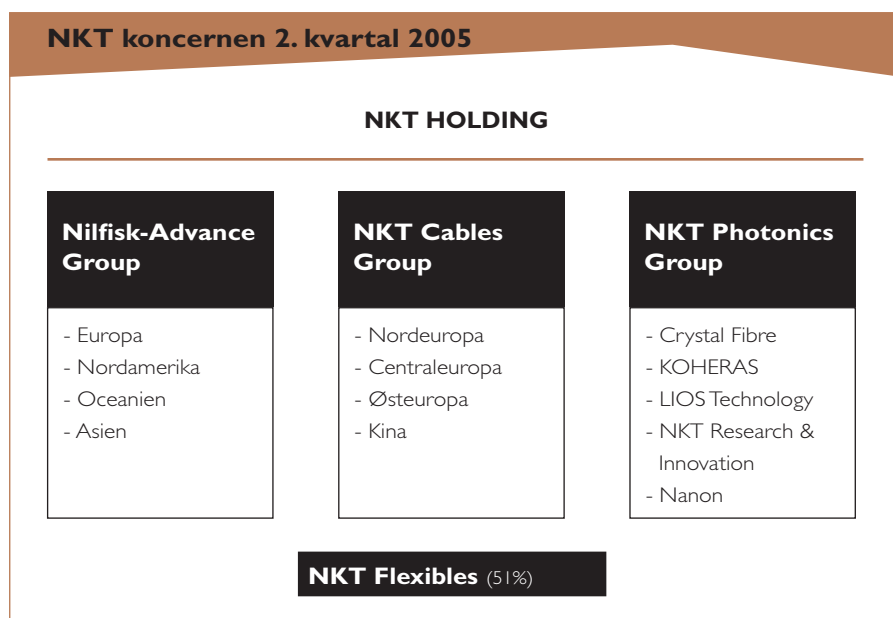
NKT koncernen 2. kvartal 2005

NKT HOLDING

Nilfisk-Advance Group

- Europa
- Nordamerika
- Oceanien
- Asien

NKT Cables Group

- Nordeuropa
- Centraleuropa
- Østeuropa
- Kina

NKT Photonics Group

- Crystal Fibre
- KOHERAS
- LIOS Technology
- NKT Research & Innovation
- Nanon

NKT Flexibles (51%)